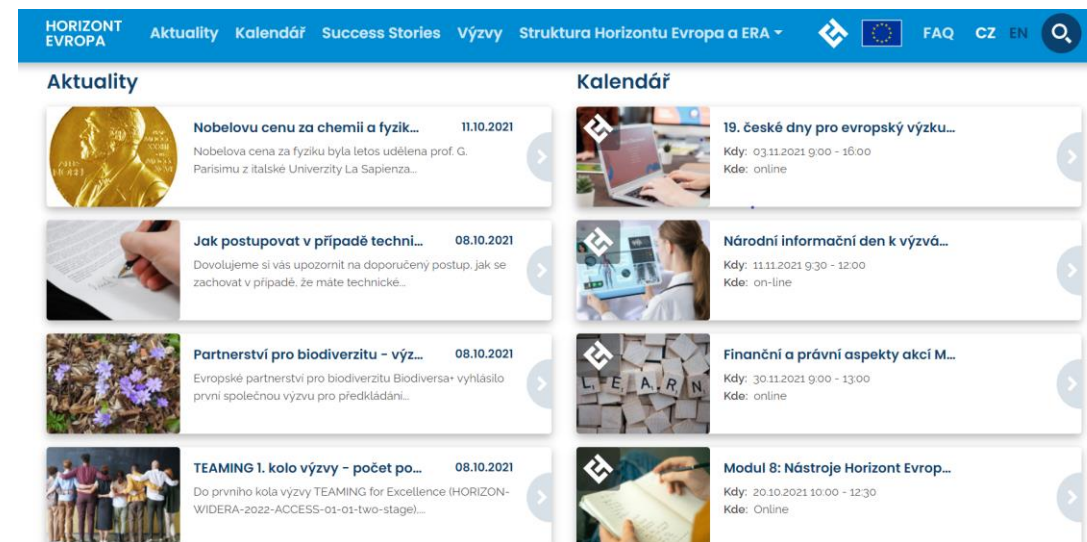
HORIZONT EVROPA Aktuality Kalendář Success Stories Výzvy Struktura Horizontu Evropa a ERA FAQ CZ EN

Aktuality

Nobelovu cenu za chemii a fyzik... 11.10.2021
Nobelova cena za fyziku byla letos udělena prof. G. Parisimu z italské Univerzity La Sapienza...

Jak postupovat v případě techni... 08.10.2021
Dovolujeme si vás upozornit na doporučený postup, jak se zachovat v případě, že máte technické...

Partnerství pro biodiverzitu - výz... 08.10.2021
Evropské partnerství pro biodiverzitu Biodiversa+ vyhlásilo první společnou výzvu pro předkládání...

TEAMING 1. kolo výzvy - počet po... 08.10.2021
Do prvního kola výzvy TEAMING for Excellence (HORIZON-WIDERA-2022-ACCESS-01-01-two-stage)...

Kalendář

19. české dny pro evropský výzku...
Kdy: 03.11.2021 9:00 - 16:00
Kde: online

Národní informační den k výzvá...
Kdy: 11.11.2021 9:30 - 12:00
Kde: on-line

Finanční a právní aspekty akcí M...
Kdy: 30.11.2021 9:00 - 13:00
Kde: online

Modul 8: Nástroje Horizont Evrop...
Kdy: 20.10.2021 10:00 - 12:30
Kde: Online